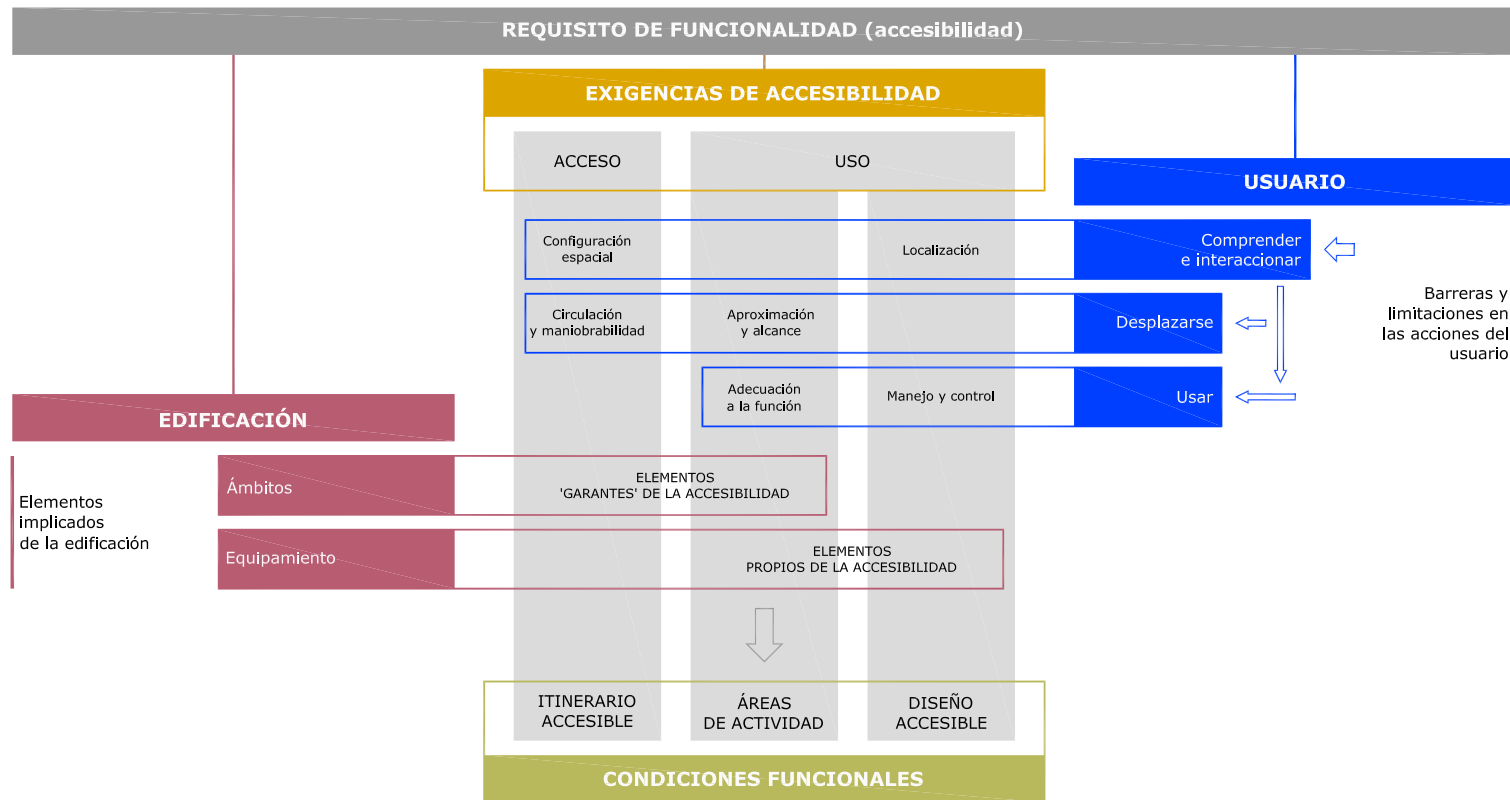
REQUISITO DE FUNCIONALIDAD (accesibilidad)

EXIGENCIAS DE ACCESIBILIDAD

ACCESO

USO

USUARIO

Configuración espacial

Localización

Comprender e interaccionar

Barreras y limitaciones en las acciones del usuario

Circulación y maniobrabilidad

Aproximación y alcance

Desplazarse

Adecuación a la función

Manejo y control

Usar

EDIFICACIÓN

Elementos implicados de la edificación

Ámbitos

ELEMENTOS 'GARANTES' DE LA ACCESIBILIDAD

Equipamiento

ELEMENTOS PROPIOS DE LA ACCESIBILIDAD

ITINERARIO ACCESIBLE

ÁREAS DE ACTIVIDAD

DISEÑO ACCESIBLE

CONDICIONES FUNCIONALES